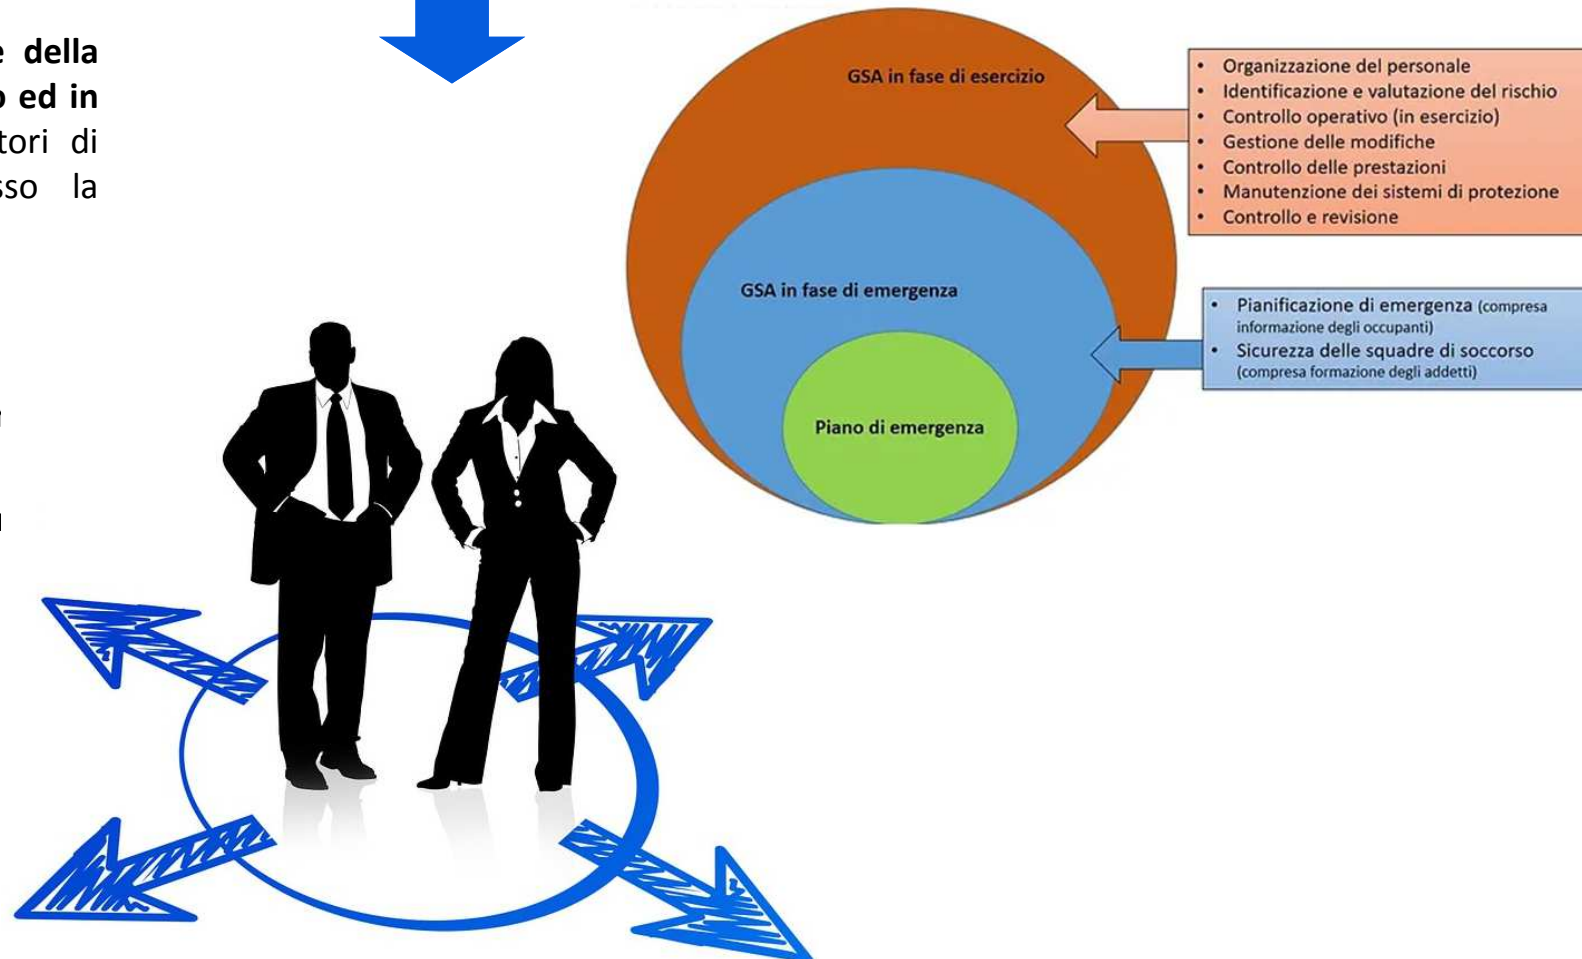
e della
o ed in
tori di
sso la

GSA in fase di esercizio

- Organizzazione del personale
- Identificazione e valutazione del rischio
- Controllo operativo (in esercizio)
- Gestione delle modifiche
- Controllo delle prestazioni
- Manutenzione dei sistemi di protezione
- Controllo e revisione

GSA in fase di emergenza

- Pianificazione di emergenza (compresa informazione degli occupanti)
- Sicurezza delle squadre di soccorso (compresa formazione degli addetti)

Piano di emergenza